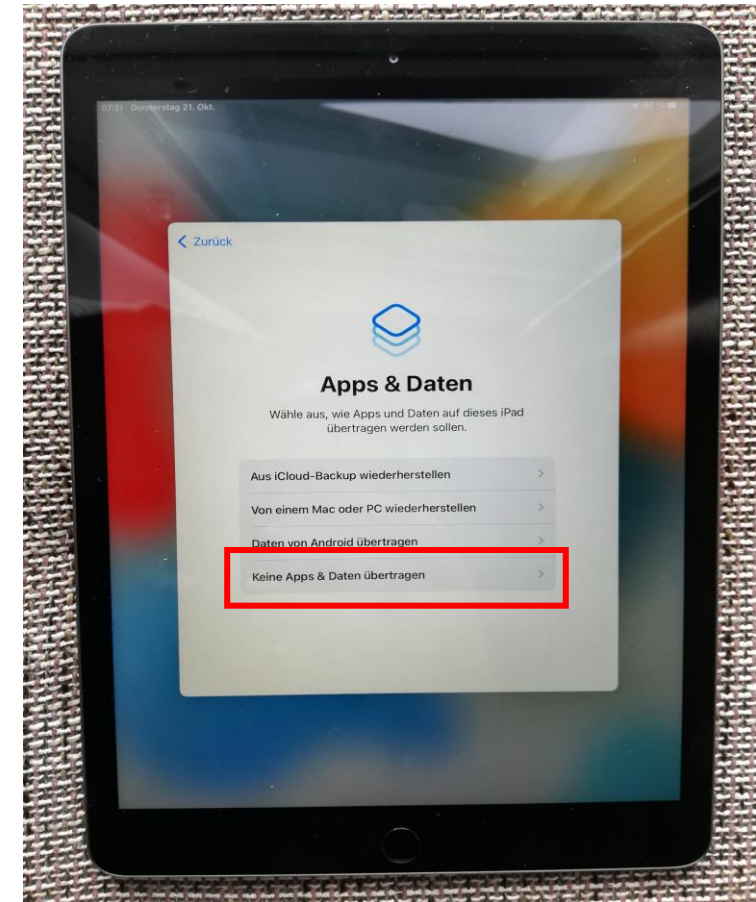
07:31 Donnerstag 21. Okt.

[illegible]

< Zurück

Apps & Daten

Wähle aus, wie Apps und Daten auf dieses iPad übertragen werden sollen.

Aus iCloud-Backup wiederherstellen >

Von einem Mac oder PC wiederherstellen >

Daten von Android übertragen >

Keine Apps & Daten übertragen >